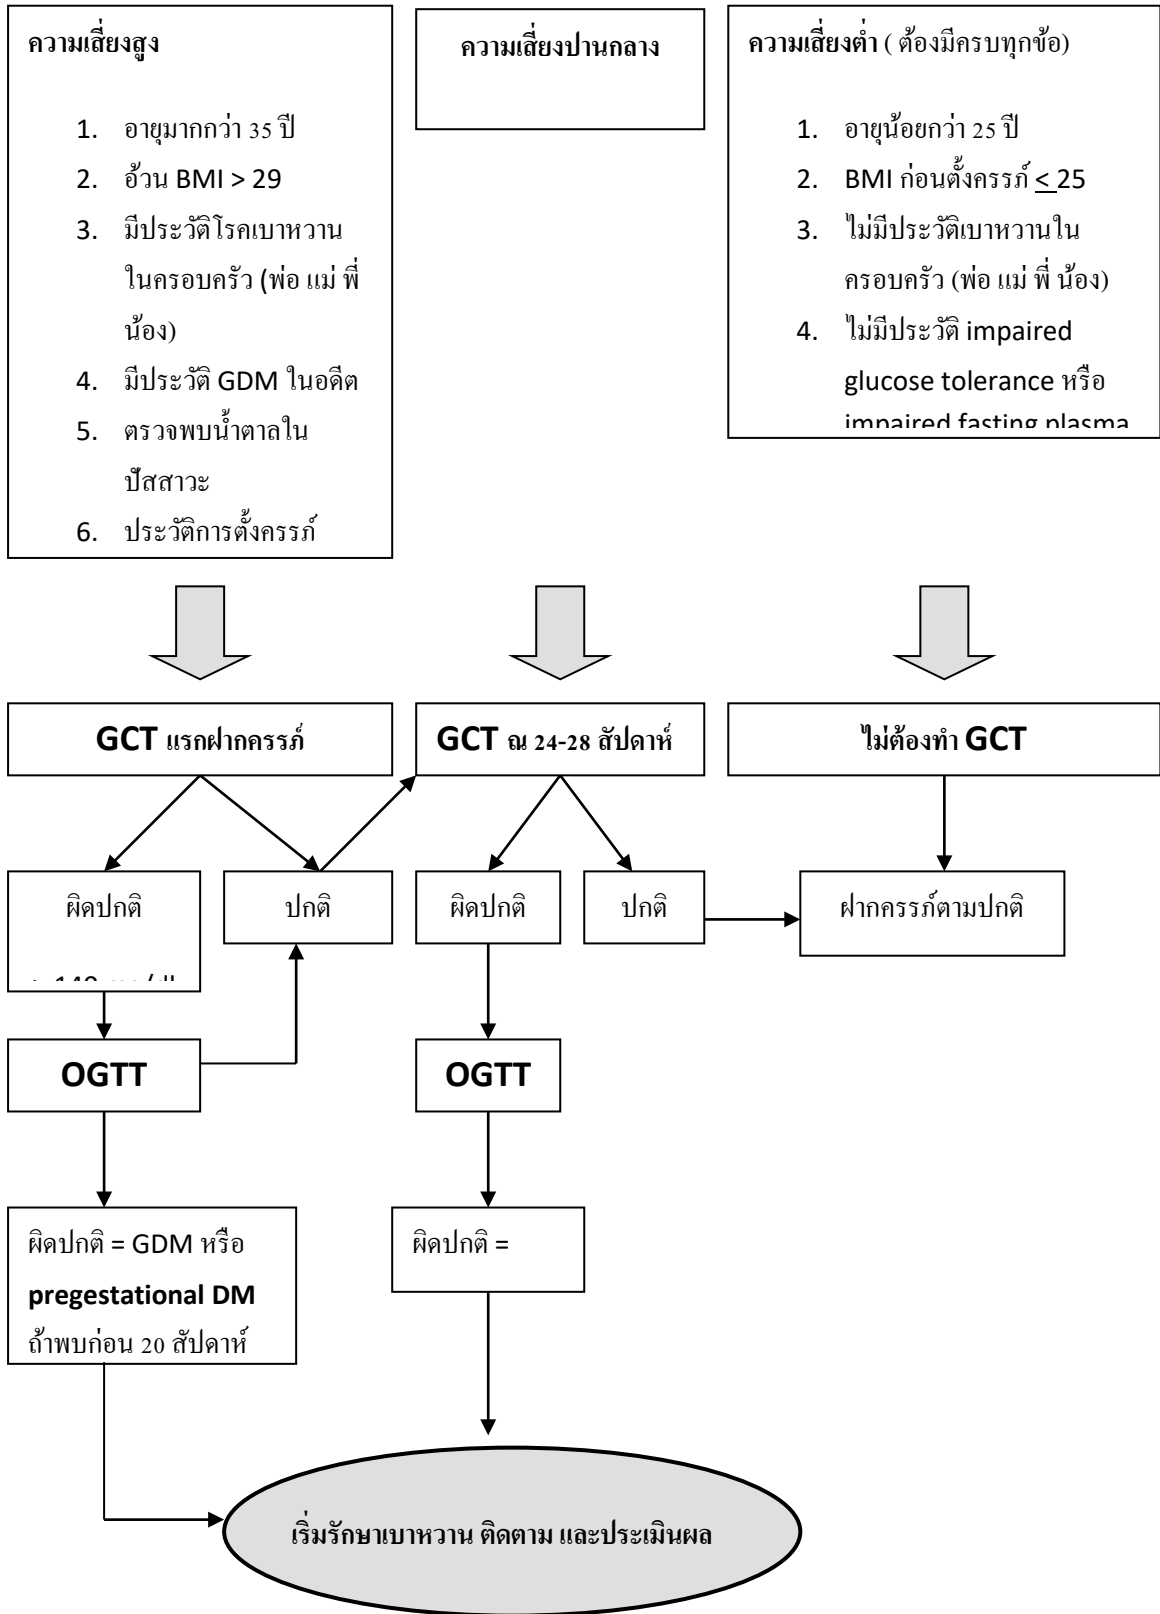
ความเสี่ยงสูง

1. อายุมากกว่า 35 ปี
2. อ้วน BMI > 29
3. มีประวัติโรคเบาหวานในครอบครัว (พ่อ แม่ พี่น้อง)
4. มีประวัติ GDM ในอดีต
5. ตรวจพบน้ำตาลในปัสสาวะ
6. ประวัติการตั้งครรภ์

ความเสี่ยงปานกลาง

ความเสี่ยงต่ำ ( ต้องมีครบทุกข้อ)

1. อายุน้อยกว่า 25 ปี
2. BMI ก่อนตั้งครรภ์ $\leq$ 25
3. ไม่มีประวัติเบาหวานในครอบครัว (พ่อ แม่ พี่ น้อง)
4. ไม่มีประวัติ impaired glucose tolerance หรือ impaired fasting plasma

GCT แรกฝากครรภ์

GCT ณ 24-28 สัปดาห์

ไม่ต้องทำ GCT

ผิดปกติ

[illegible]

ปกติ

ผิดปกติ

ปกติ

ฝากครรภ์ตามปกติ

OGTT

OGTT

ผิดปกติ = GDM หรือ pregestational DM ถ้าพบก่อน 20 สัปดาห์

ผิดปกติ =

เริ่มรักษาเบาหวาน ติดตาม และประเมินผล